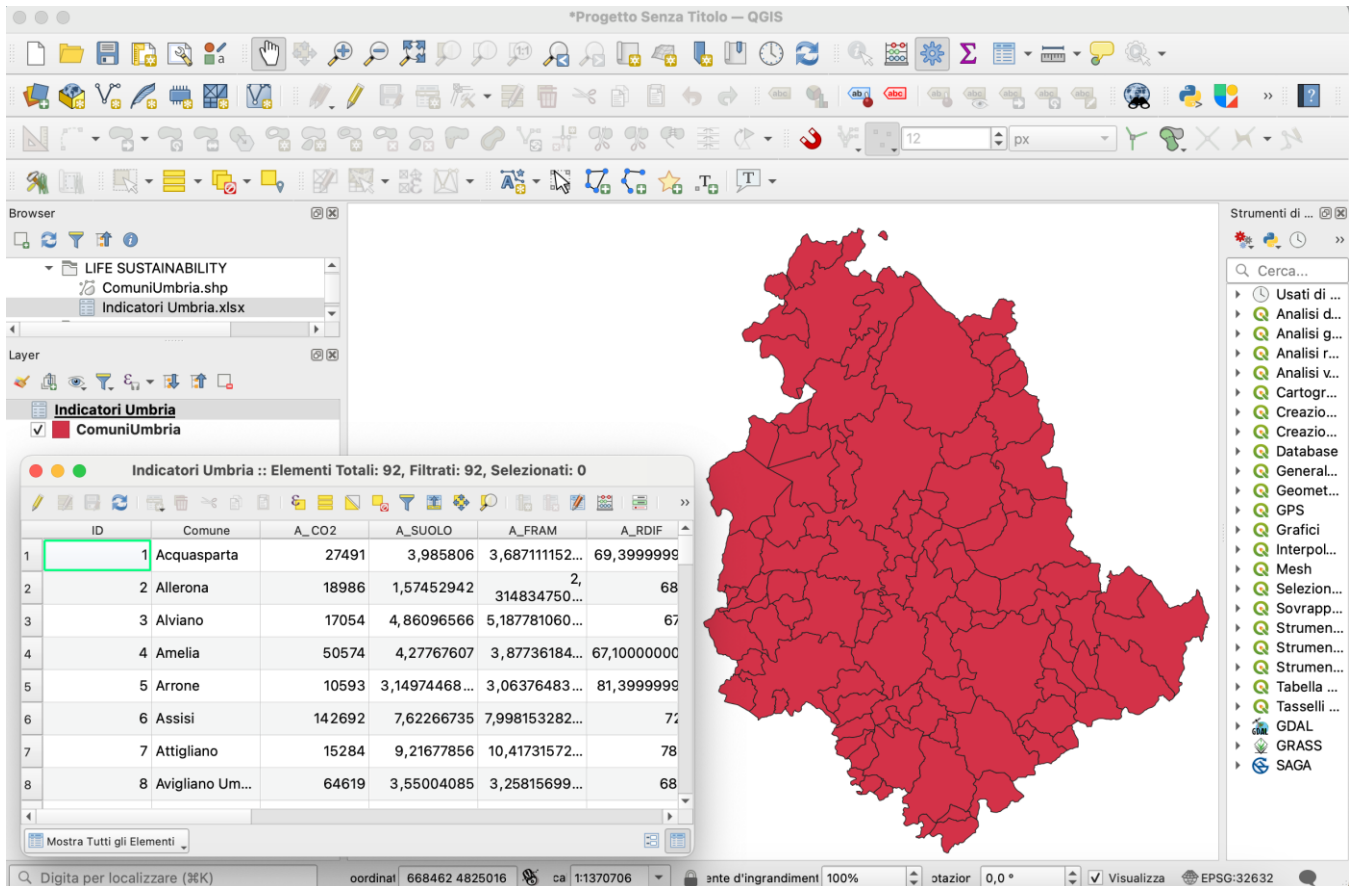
*Progetto Senza Titolo — QGIS

12
px

Browser
LIFE SUSTAINABILITY
ComuniUmbria.shp
Indicatori Umbria.xlsx

Layer
Indicatori Umbria
ComuniUmbria

Indicatori Umbria :: Elementi Totali: 92, Filtrati: 92, Selezionati: 0

| | ID | Comune | A_CO2 | A_SUOLO | A_FRAM | A_RDIF |
|---|---|---|---|---|---|---|
| 1 | 1 | Acquasparta | 27491 | 3,985806 | 3,687111152... | 69,3999999 |
| 2 | 2 | Allerona | 18986 | 1,57452942 | 2, 314834750... | 68 |
| 3 | 3 | Alviano | 17054 | 4,86096566 | 5,187781060... | 67 |
| 4 | 4 | Amelia | 50574 | 4,27767607 | 3,87736184... | 67,10000000 |
| 5 | 5 | Arrone | 10593 | 3,14974468... | 3,06376483... | 81,3999999 |
| 6 | 6 | Assisi | 142692 | 7,62266735 | 7,998153282... | 72 |
| 7 | 7 | Attigliano | 15284 | 9,21677856 | 10,41731572... | 78 |
| 8 | 8 | Avigliano Um... | 64619 | 3,55004085 | 3,25815699... | 68 |

Mostra Tutti gli Elementi

Strumenti di ...
Cerca...
Usati di ...
Analisi d...
Analisi g...
Analisi r...
Analisi v...
Cartogr...
Creazio...
Creazio...
Database
General...
Geomet...
GPS
Grafici
Interpol...
Mesh
Selezion...
Sovrapp...
Strumen...
Strumen...
Strumen...
Tabella ...
Tasselli ...
GDAL
GRASS
SAGA

Digita per localizzare (⌘K)
oordinat 668462 4825016
ca 1:1370706
ente d'ingrandiment 100%
otazior 0,0 °
Visualizza
EPSG:32632